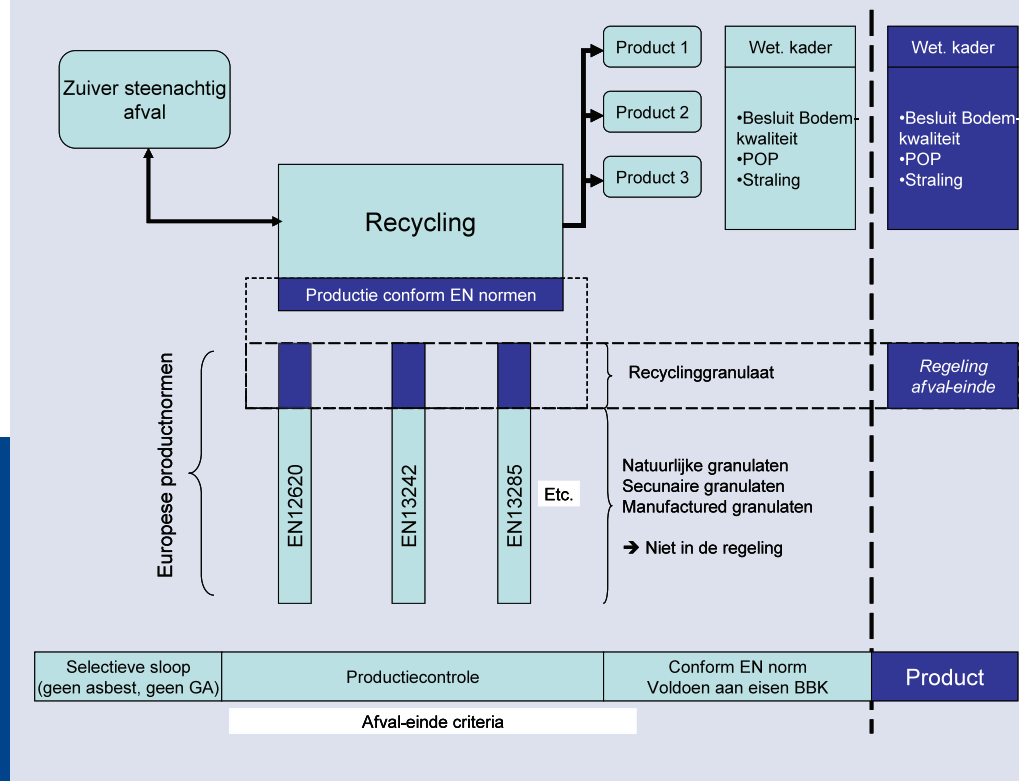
Zuiver steenachtig afval

Recycling

Productie conform EN normen

Product 1

Product 2

Product 3

Wet. kader

•Besluit Bodemkwaliteit
•POP
•Straling

Wet. kader

•Besluit Bodemkwaliteit
•POP
•Straling

Europese productnormen

Recyclinggranulaat

Regeling afval-einde

EN12620

EN13242

EN13285

Etc.

Natuurlijke granulaten
Secunaire granulaten
Manufactured granulaten

➔ Niet in de regeling

| Selectieve sloop (geen asbest, geen GA) | Productiecontrole | Conform EN norm Voldoen aan eisen BBK | Product |
|---|---|---|---|

Afval-einde criteria